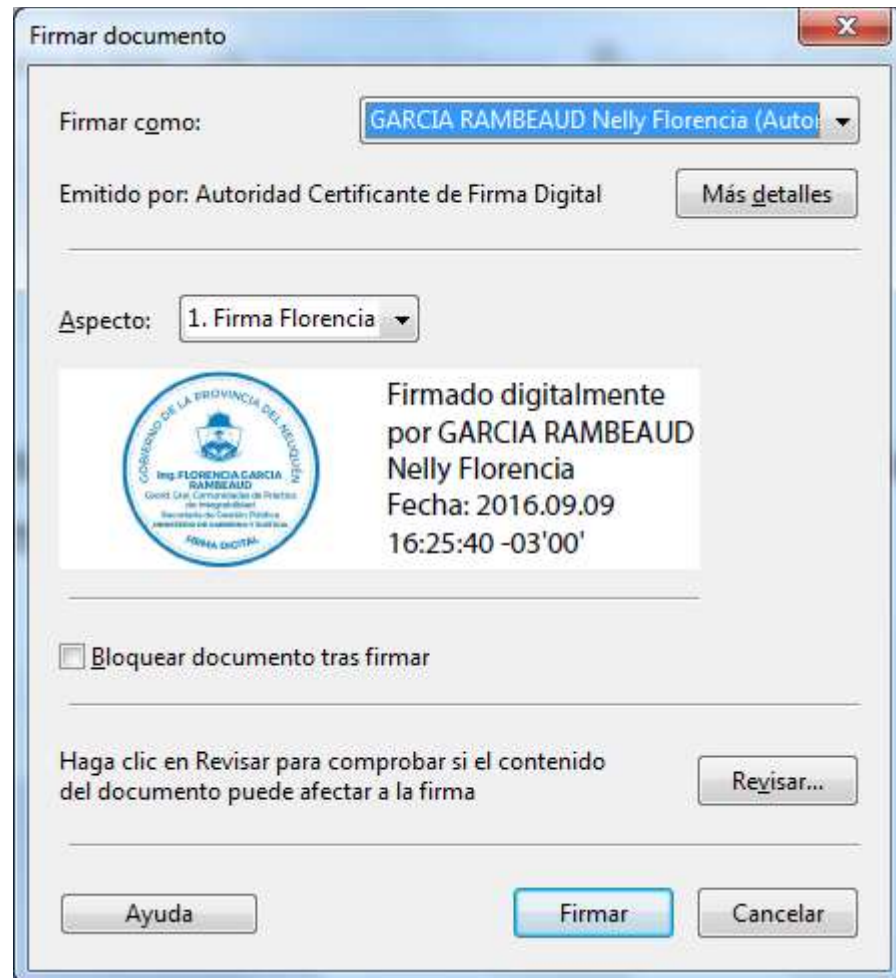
Firmar documento

Firmar como: GARCIA RAMBEAUD Nelly Florencia (Autor

Emitido por: Autoridad Certificante de Firma Digital

Más detalles

Aspecto: 1. Firma Florencia

GOBIERNO DE LA PROVINCIA DEL NEUQUÉN
Ing. FLORENCIA GARCIA RAMBEAUD
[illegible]
Secretaría de Gestión Pública
MINISTERIO DE GOBIERNO Y JUSTICIA
FIRMA DIGITAL

Firmado digitalmente por GARCIA RAMBEAUD Nelly Florencia
Fecha: 2016.09.09 16:25:40 -03'00'

Bloquear documento tras firmar

Haga clic en Revisar para comprobar si el contenido del documento puede afectar a la firma

Revisar...

Ayuda

Firmar

Cancelar